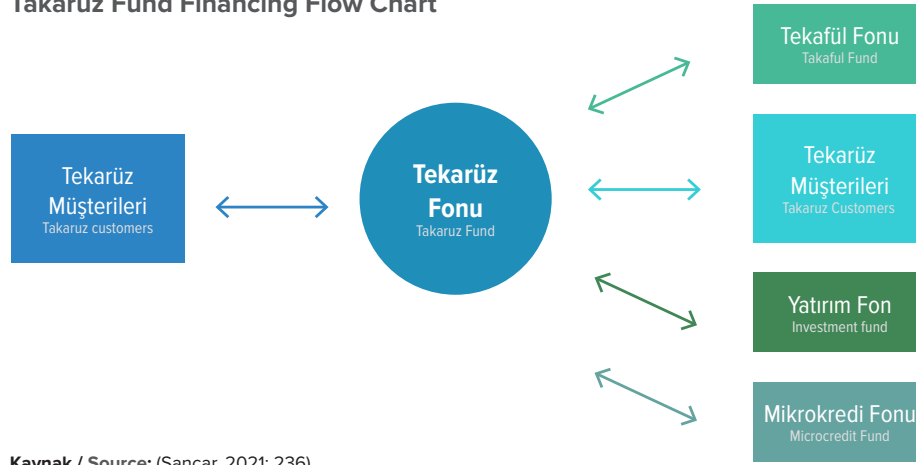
Takaruz Fund Financing Flow Chart

Tekarüz Müşterileri
Takaruz customers

Tekarüz Fonu
Takaruz Fund

Tekafül Fonu
Takaful Fund

Tekarüz Müşterileri
Takaruz Customers

Yatırım Fon
Investment fund

Mikrokredi Fonu
Microcredit Fund

Kaynak / Source: (Sancar, 2021: 236)